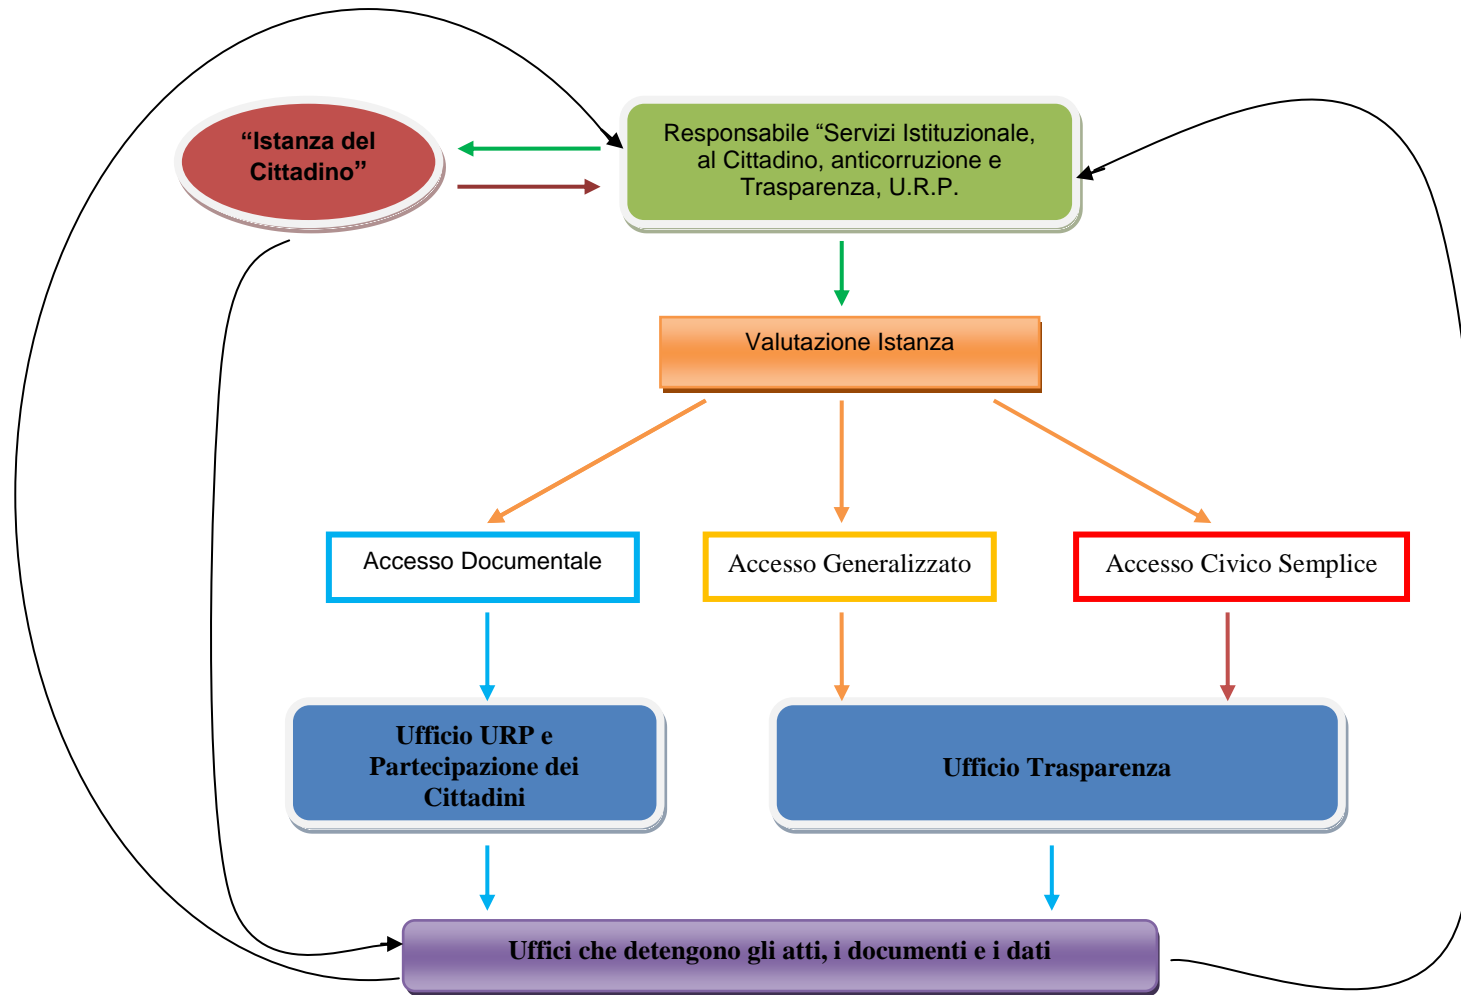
“Istanza del Cittadino”

Responsabile “Servizi Istituzionale, al Cittadino, anticorruzione e Trasparenza, U.R.P.

Valutazione Istanza

Accesso Documentale

Accesso Generalizzato

Accesso Civico Semplice

Ufficio URP e Partecipazione dei Cittadini

Ufficio Trasparenza

Uffici che detengono gli atti, i documenti e i dati